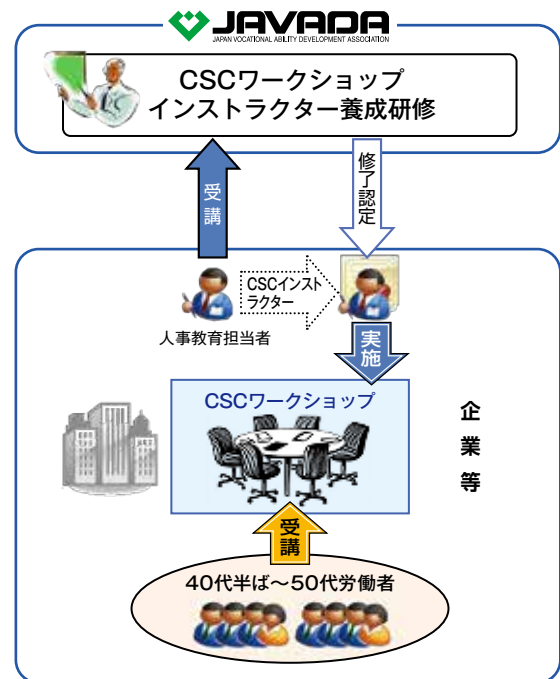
JAVADA
JAPAN VOCATIONAL ABILITY DEVELOPMENT ASSOCIATION

CSCワークショップ
インストラクター養成研修

受講

修了認定

CSCインストラクター

人事教育担当者

実施

CSCワークショップ

企業等

受講

40代半ば～50代労働者